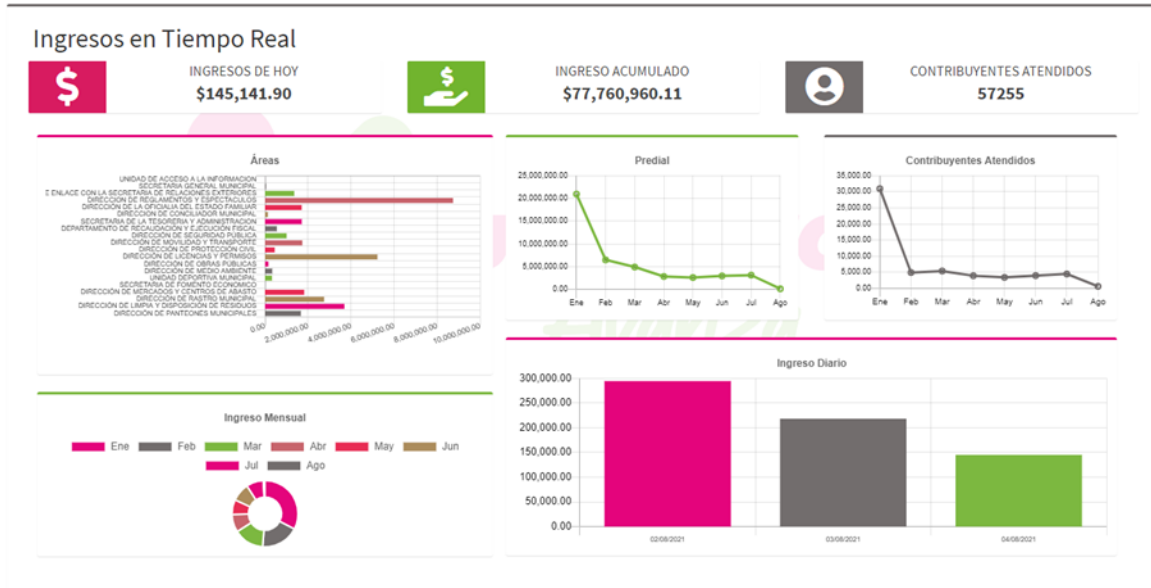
Ingresos en Tiempo Real

INGRESOS DE HOY
$145,141.90

INGRESO ACUMULADO
$77,760,960.11

CONTRIBUYENTES ATENDIDOS
57255

Áreas

UNIDAD DE ACCESO A LA INFORMACION
SECRETARIA GENERAL MUNICIPAL
E ENLACE CON LA SECRETARIA DE RELACIONES EXTERIORES
DIRECCION DE REGLAMENTOS Y ESPECTACULOS
DIRECCION DE LA OFICIALIA DEL ESTADO FAMILIAR
DIRECCION DE CONCILIADOR MUNICIPAL
SECRETARIA DE LA TESORERIA Y ADMINISTRACION
DEPARTAMENTO DE RECAUDACION Y EJECUCION FISCAL
DIRECCION DE SEGURIDAD PUBLICA
DIRECCION DE MOVILIDAD Y TRANSPORTE
DIRECCION DE PROTECCION CIVIL
DIRECCION DE LICENCIAS Y PERMISOS
DIRECCION DE OBRAS PUBLICAS
DIRECCION DE MEDIO AMBIENTE
UNIDAD DEPORTIVA MUNICIPAL
SECRETARIA DE FOMENTO ECONOMICO
DIRECCION DE MERCADOS Y CENTROS DE ABASTO
DIRECCION DE RASTRO MUNICIPAL
DIRECCION DE LIMPIA Y DISPOSICION DE RESIDUOS
DIRECCION DE PANTEONES MUNICIPALES

0.00
2,000,000.00
4,000,000.00
6,000,000.00
8,000,000.00
10,000,000.00

Predial

25,000,000.00
20,000,000.00
15,000,000.00
10,000,000.00
5,000,000.00
0.00
Ene Feb Mar Abr May Jun Jul Ago

Contribuyentes Atendidos

35,000.00
30,000.00
25,000.00
20,000.00
15,000.00
10,000.00
5,000.00
0.00
Ene Feb Mar Abr May Jun Jul Ago

Ingreso Mensual

Ene Feb Mar Abr May Jun Jul Ago

Ingreso Diario

300,000.00
250,000.00
200,000.00
150,000.00
100,000.00
50,000.00
0.00
02/08/2021 03/08/2021 04/08/2021